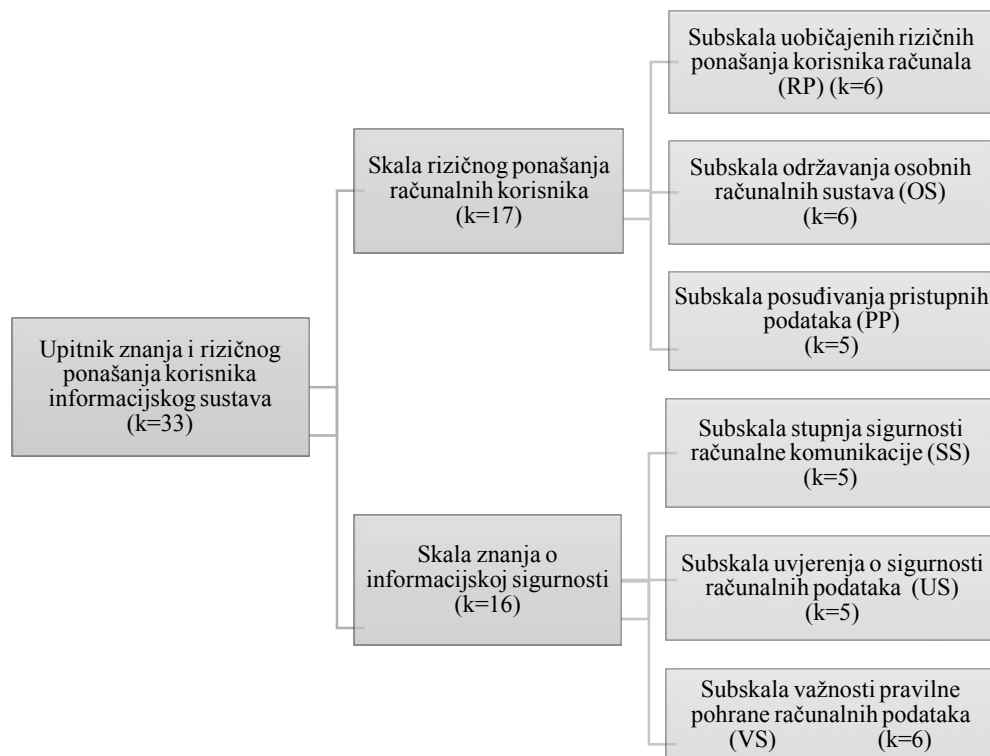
Upitnik znanja i rizičnog ponašanja korisnika informacijskog sustava (k=33)

Skala rizičnog ponašanja računalnih korisnika (k=17)

Subskala uobičajenih rizičnih ponašanja korisnika računala (RP) (k=6)

Subskala održavanja osobnih računalnih sustava (OS) (k=6)

Subskala posuđivanja pristupnih podataka (PP) (k=5)

Skala znanja o informacijskoj sigurnosti (k=16)

Subskala stupnja sigurnosti računalne komunikacije (SS) (k=5)

Subskala uvjerenja o sigurnosti računalnih podataka (US) (k=5)

Subskala važnosti pravilne pohrane računalnih podataka (VS) (k=6)